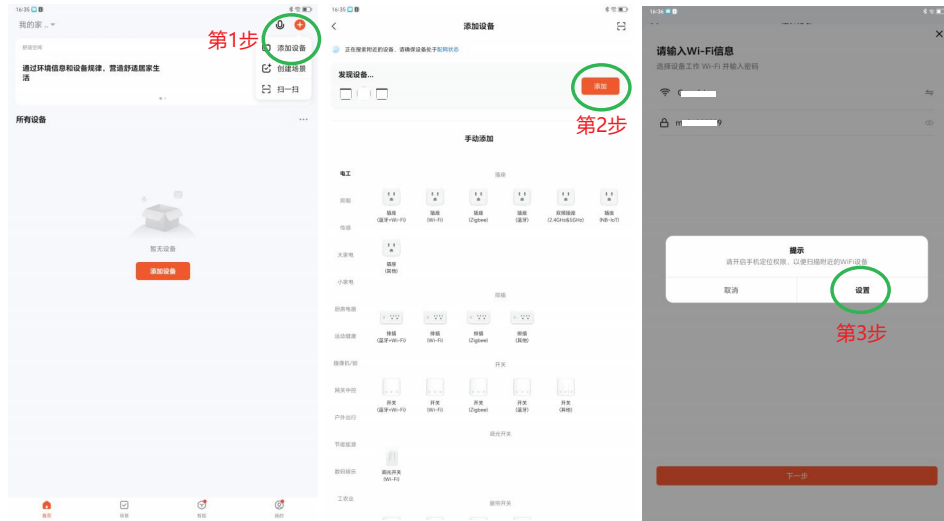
16:35

我的家 ..

第1步

添加设备

创建场景

扫一扫

新建攻略

通过环境信息和设备规律，营造舒适居家生活

所有设备

···

暂无设备

添加设备

首页

场景

智能

我的

16:35

添加设备

正在搜索附近的设备，请确保设备处于配网状态

发现设备...

添加

第2步

手动添加

电工

插座

照明

插座 (蓝牙+Wi-Fi)

插座 (Wi-Fi)

插座 (Zigbee)

插座 (蓝牙)

双频插座 (2.4GHz&5GHz)

插座 (NB-IoT)

传感

大家电

插座 (其他)

小家电

排插

厨房电器

排插 (蓝牙+Wi-Fi)

排插 (Wi-Fi)

排插 (Zigbee)

排插 (其他)

运动健康

开关

摄像机/锁

网关中控

开关 (蓝牙+Wi-Fi)

开关 (Wi-Fi)

开关 (Zigbee)

开关 (蓝牙)

开关 (其他)

户外出行

调光开关

节能能源

数码娱乐

调光开关 (Wi-Fi)

工业业

插座开关

16:36

请输入Wi-Fi信息

选择设备工作 Wi-Fi 并输入密码

提示

请开启手机定位权限，以便扫描附近的WiFi设备

取消

设置

第3步

下一步